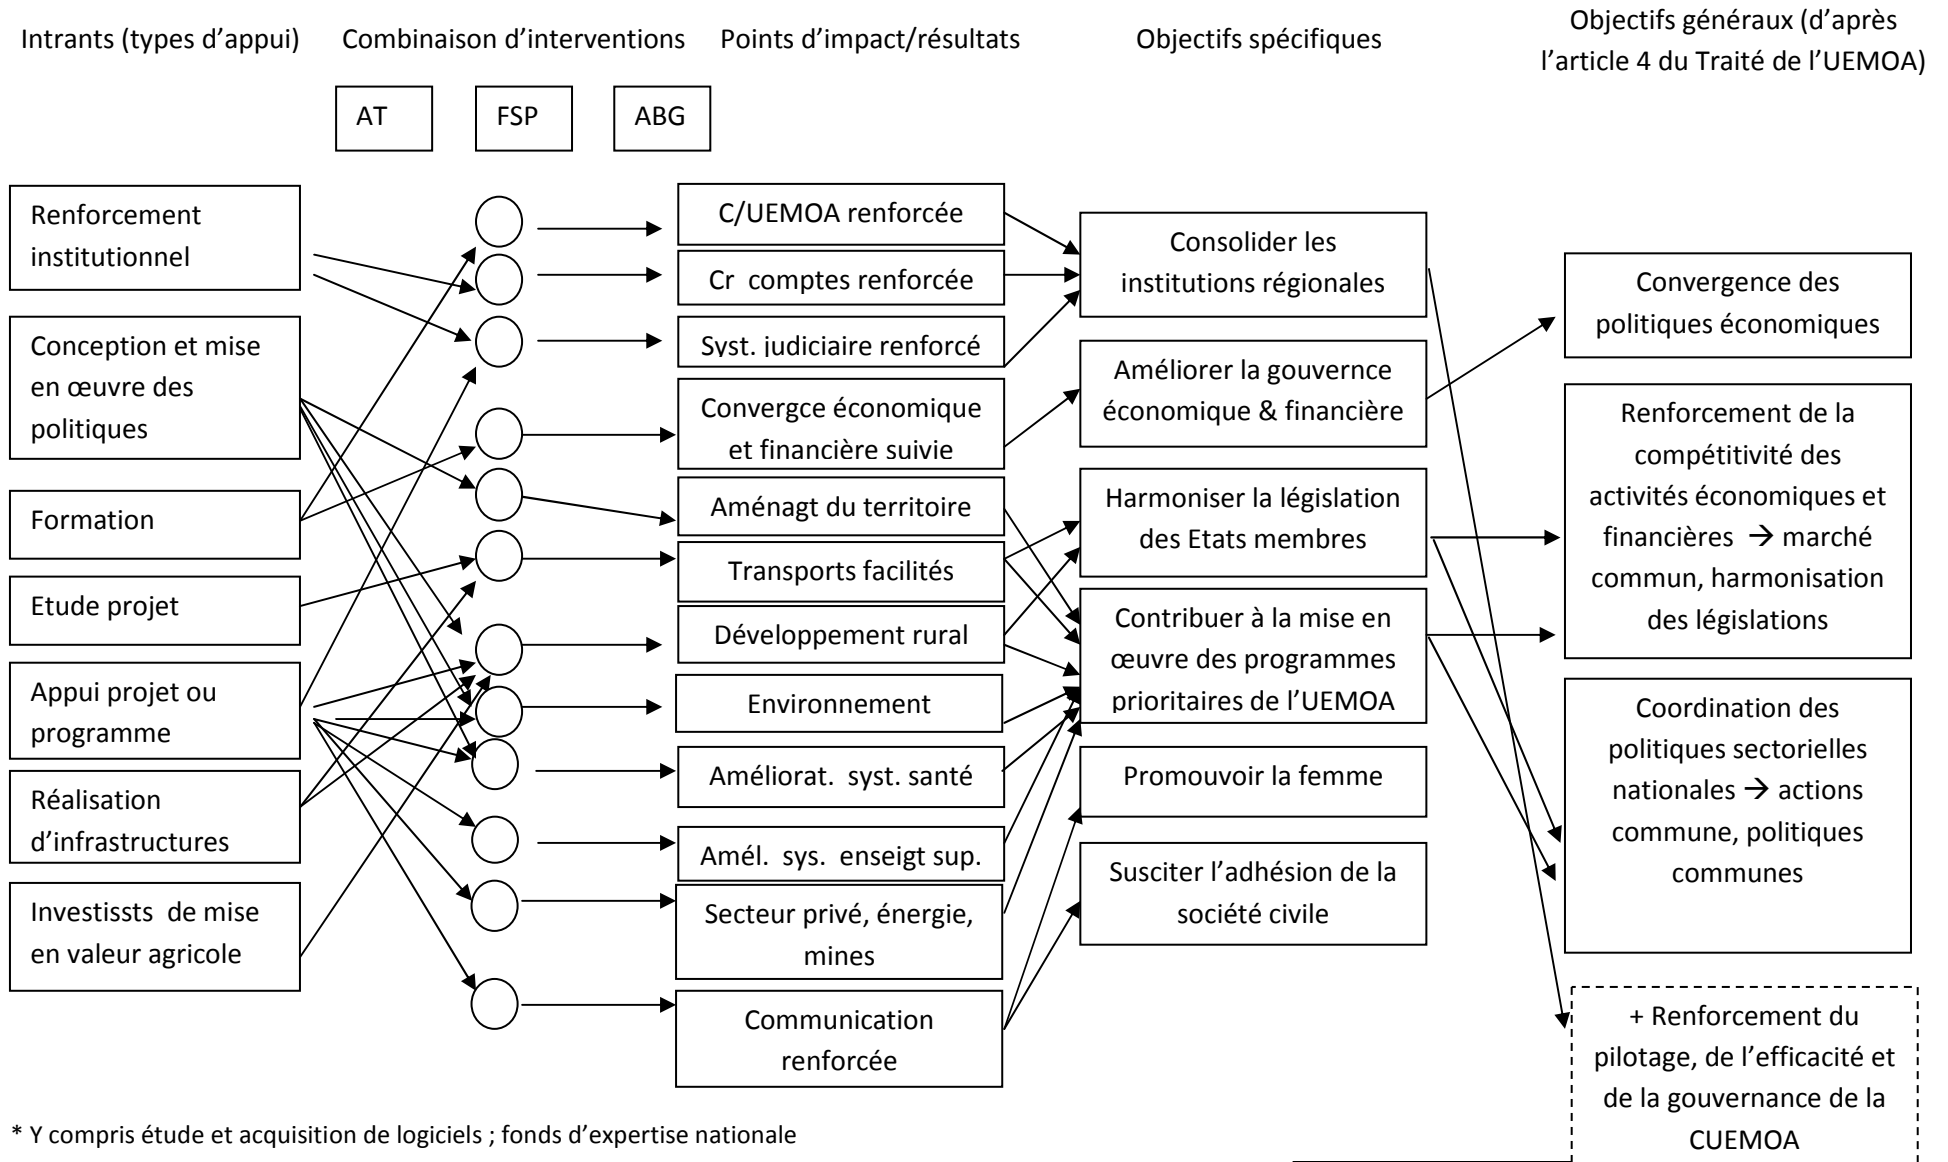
Intrants (types d'appui)

Combinaison d'interventions

Points d'impact/résultats

Objectifs spécifiques

Objectifs généraux (d'après l'article 4 du Traité de l'UEMOA)

AT

FSP

ABG

Renforcement institutionnel

Conception et mise en œuvre des politiques

Formation

Etude projet

Appui projet ou programme

Réalisation d'infrastructures

Investissts de mise en valeur agricole

C/UEMOA renforcée

Cr comptes renforcée

Syst. judiciaire renforcé

Convergce économique et financière suivie

Aménagt du territoire

Transports facilités

Développement rural

Environnement

Améliorat. syst. santé

Amél. sys. enseigt sup.

Secteur privé, énergie, mines

Communication renforcée

Consolider les institutions régionales

Améliorer la gouvernce économique & financière

Harmoniser la législation des Etats membres

Contribuer à la mise en œuvre des programmes prioritaires de l'UEMOA

Promouvoir la femme

Susciter l'adhésion de la société civile

Convergence des politiques économiques

Renforcement de la compétitivité des activités économiques et financières → marché commun, harmonisation des législations

Coordination des politiques sectorielles nationales → actions commune, politiques communes

+ Renforcement du pilotage, de l'efficacité et de la gouvernance de la CUEMOA

* Y compris étude et acquisition de logiciels ; fonds d'expertise nationale